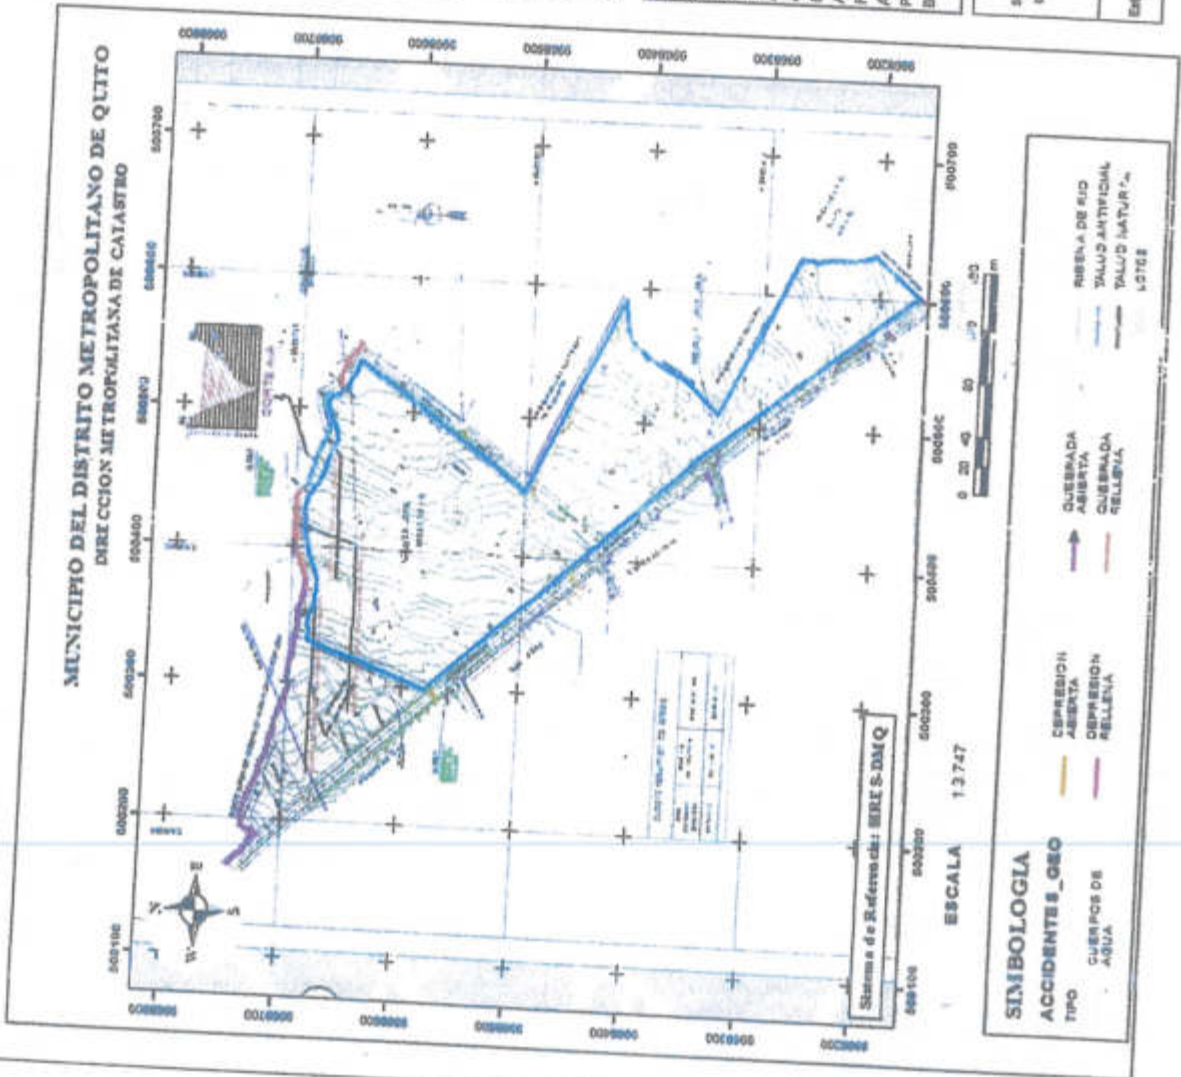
MUNICIPIO DEL DISTRITO METROPOLITANO DE QUITO
DIRECCION METROPOLITANA DE CATASTRO

500700
500600
500500
500400
500300
500200
500100

Sistema de Referencia: SIRES-DMQ

ESCALA
1:3.747

0 20 40 80 120 160
m

SIMBOLOGIA
ACCIDENTES_GEO
TIPO
CUERPOS DE AGUA
DEPRESION ABIERTA
DEPRESION RELLENA
QUEBRADA ABIERTA
QUEBRADA RELLENA
RIBERA DE RIO
TALUD ARTIFICIAL
TALUD NATURAL
LOTES

CORTE A-A
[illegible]